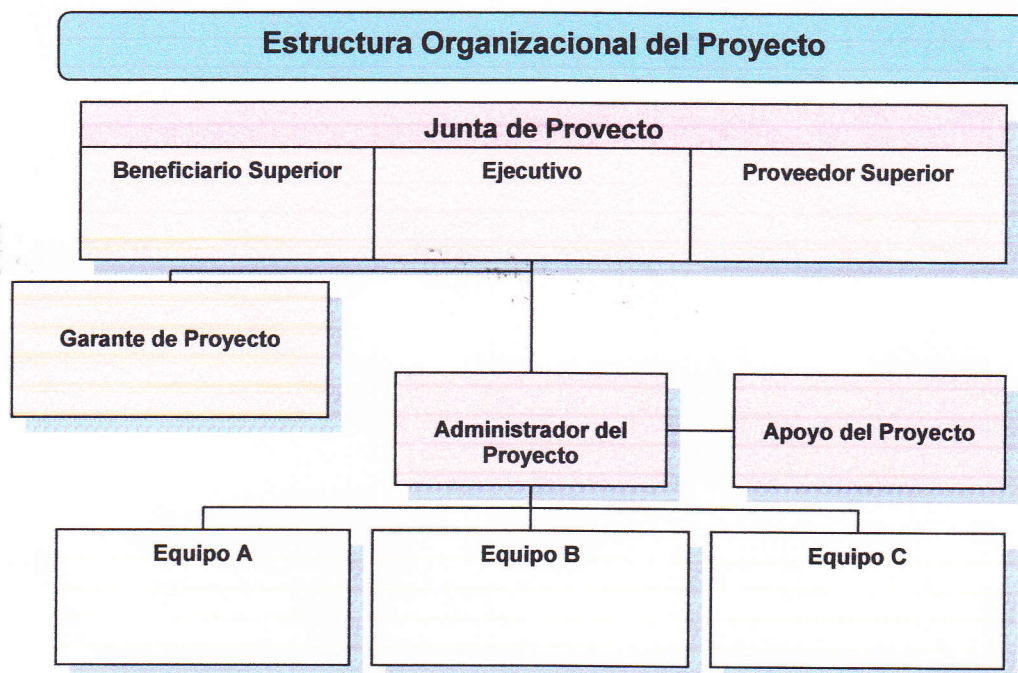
Estructura Organizacional del Proyecto

Junta de Provecto

Beneficiario Superior

Ejecutivo

Proveedor Superior

Garante de Proyecto

Administrador del Proyecto

Apoyo del Proyecto

Equipo A

Equipo B

Equipo C